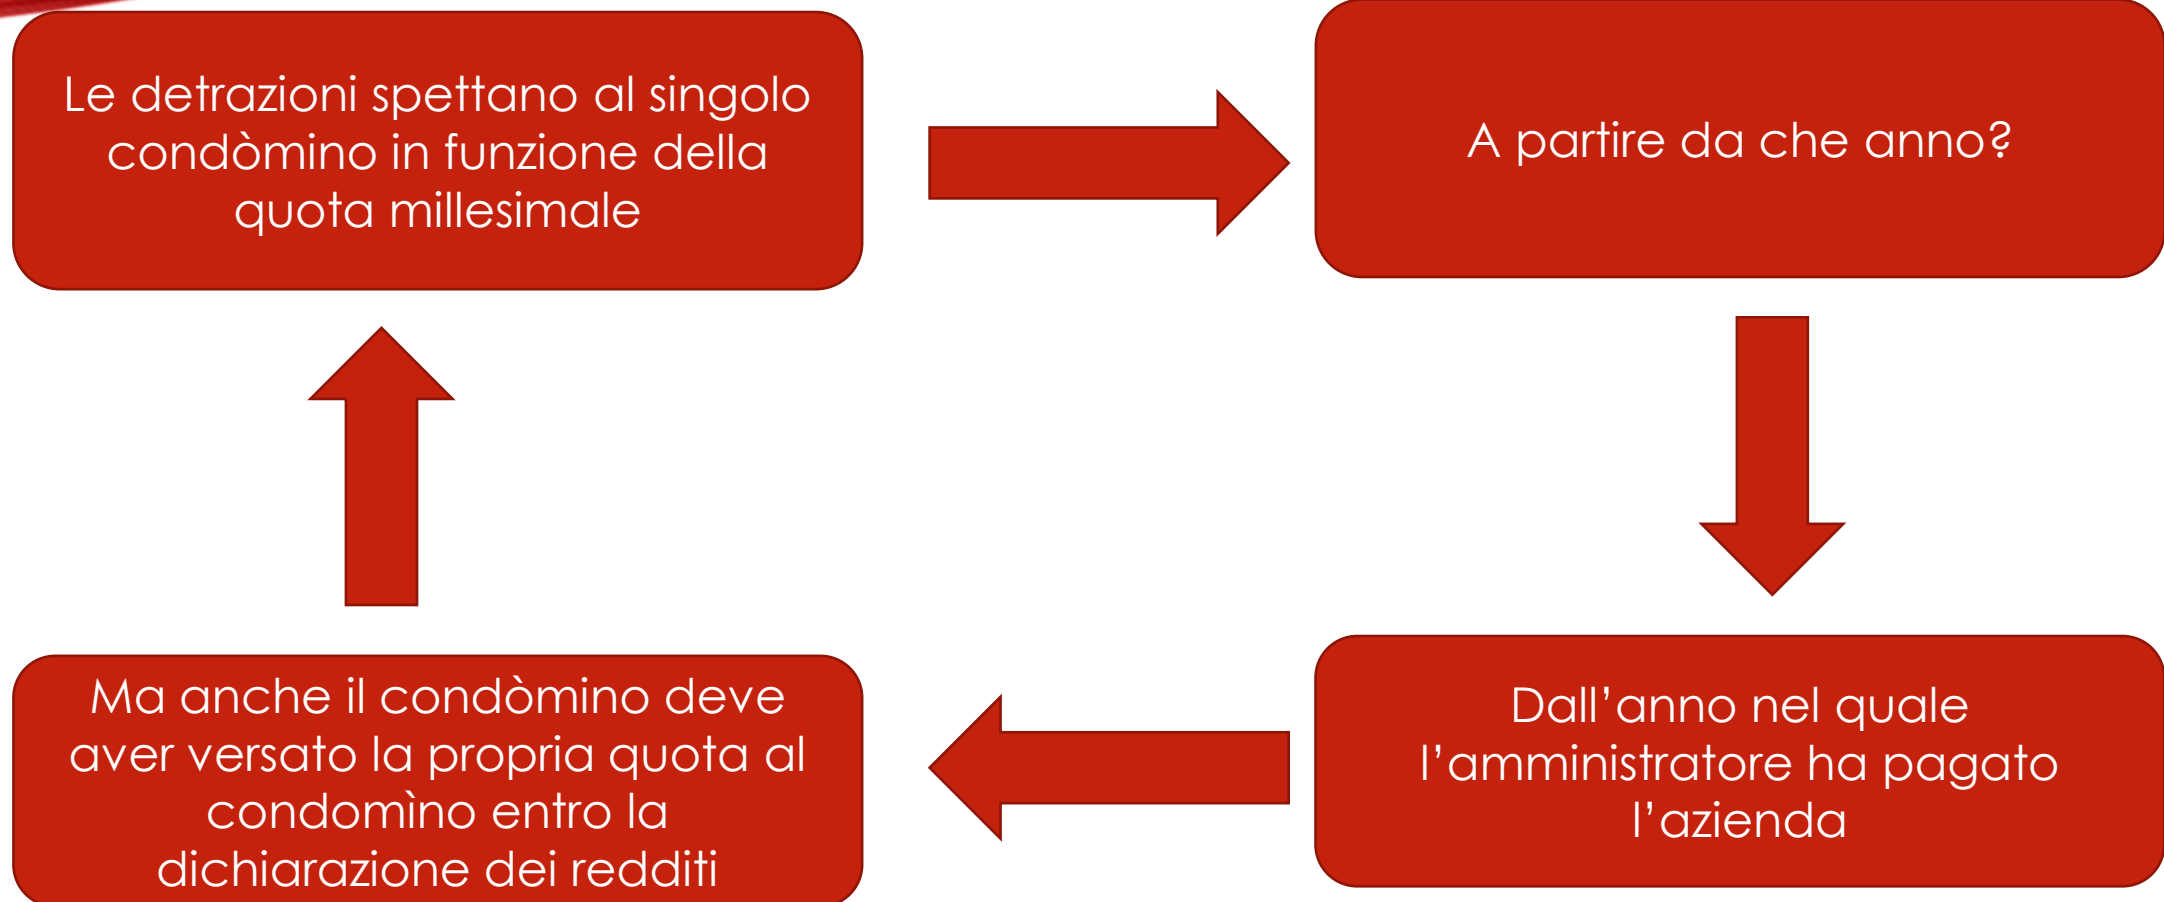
Le detrazioni spettano al singolo condòmino in funzione della quota millesimale

A partire da che anno?

Dall’anno nel quale l’amministratore ha pagato l’azienda

Ma anche il condòmino deve aver versato la propria quota al condomìno entro la dichiarazione dei redditi